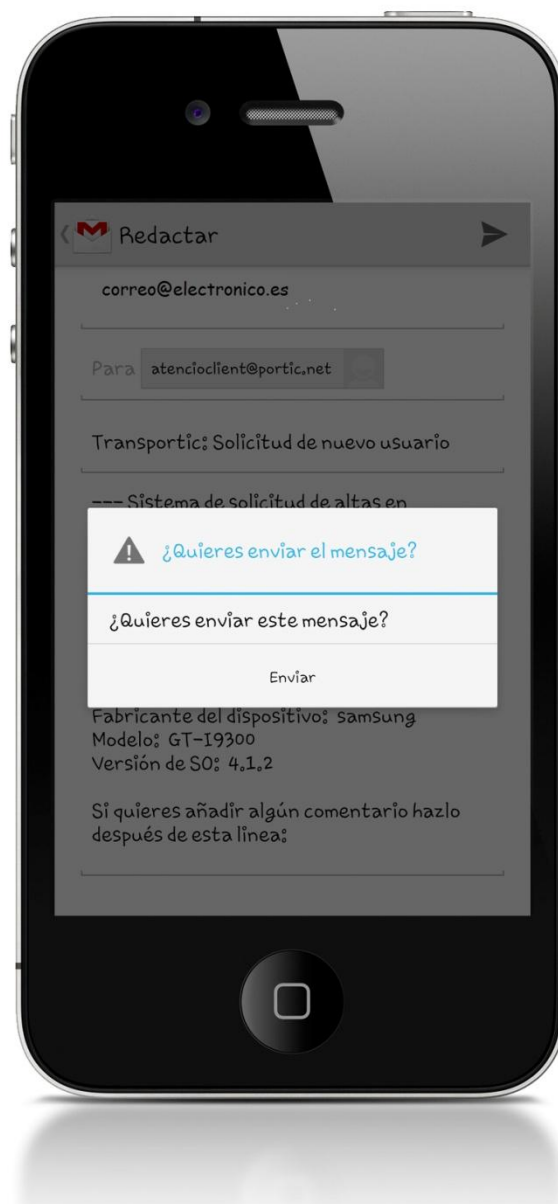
Redactar

correo@electronico.es

Para atencioclient@portic.net

Transportic: Solicitud de nuevo usuario

--- Sistema de solicitud de altas en

¿Quieres enviar el mensaje?

¿Quieres enviar este mensaje?

Enviar

Fabricante del dispositivo: samsung
Modelo: GT-I9300
Versión de SO: 4.1.2

Si quieres añadir algún comentario hazlo después de esta línea: